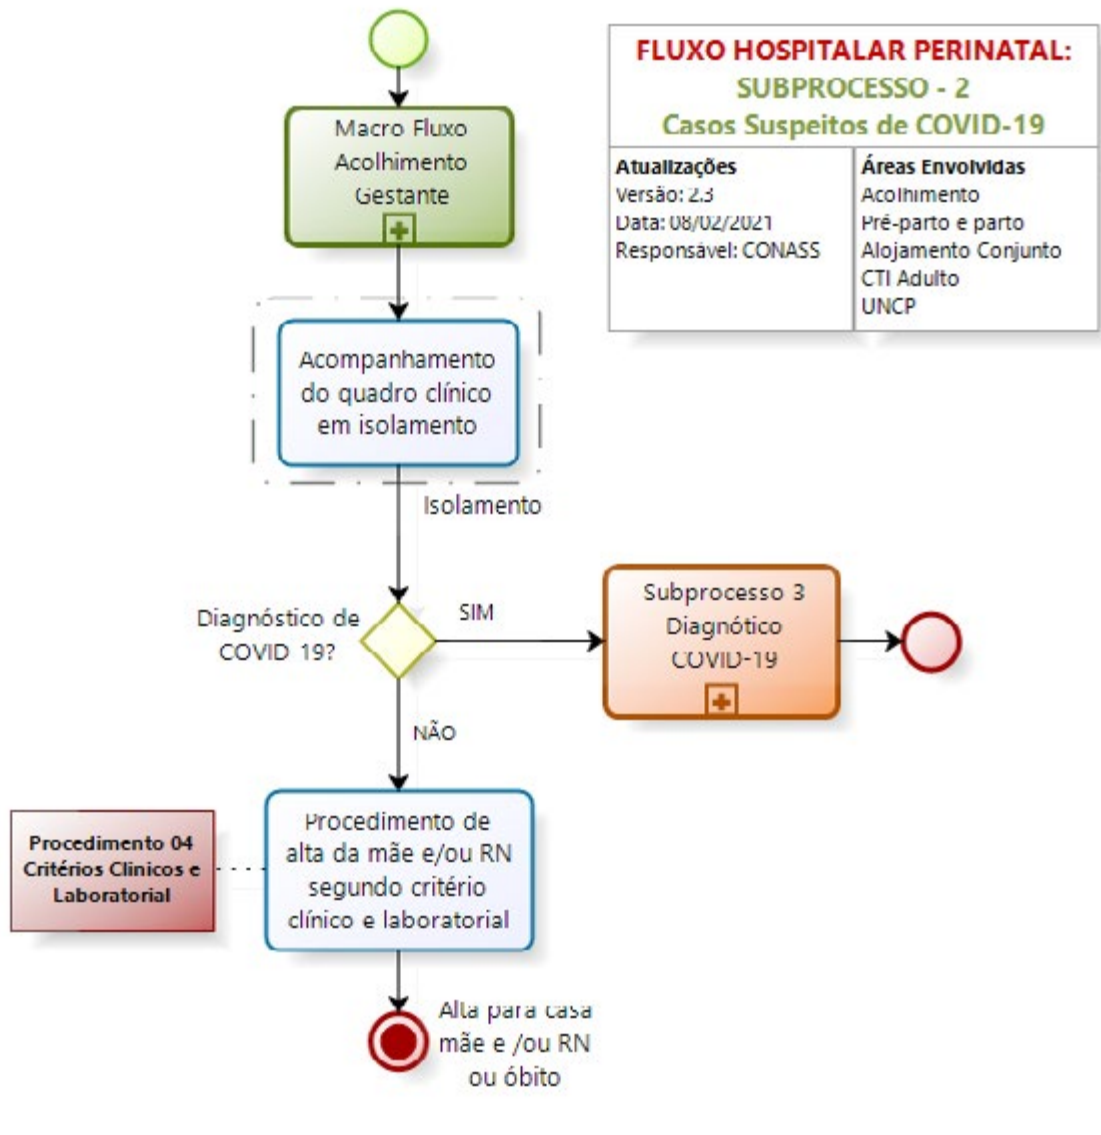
FLUXO HOSPITALAR PERINATAL:
SUBPROCESSO - 2
Casos Suspeitos de COVID-19

| Atualizações | Áreas Envolvidas |
|---|---|
| Versão: 2.3<br>Data: 08/02/2021<br>Responsável: CONASS | Acolhimento<br>Pré-parto e parto<br>Alojamento Conjunto<br>CTI Adulto<br>UNCP |

Macro Fluxo Acolhimento Gestante

Acompanhamento do quadro clínico em isolamento

Isolamento

Diagnóstico de COVID 19?

SIM

Subprocesso 3 Diagnóstico COVID-19

NÃO

Procedimento 04 Critérios Clínicos e Laboratorial

Procedimento de alta da mãe e/ou RN segundo critério clínico e laboratorial

Alta para casa mãe e /ou RN ou óbito